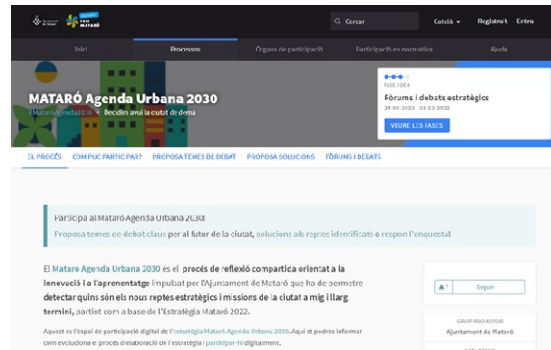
Cercar Català Registra't Entra

Inici Processos Òrgans de participació Participació en normativa Ajuda

MATARÓ Agenda Urbana 2030
#MataróAgenda2030 Decidim avui la ciutat de demà

FASE 3 DE 4
Fòrums i debats estratègics
29-03-2022 - 25-10-2022
VEURE LES FASES

EL PROCÉS COM PUC PARTICIPAR? PROPOSA TEMES DE DEBAT PROPOSA SOLUCIONS FÒRUMS I DEBATS

Participa al Mataró Agenda Urbana 2030!
Proposa temes de debat claus per al futur de la ciutat, solucions als reptes identificats o respon l'enquesta!

El Mataró Agenda Urbana 2030 és el procés de reflexió compartida orientat a la innovació i l'aprenentatge impulsat per l'Ajuntament de Mataró que ha de permetre detectar quins són els nous reptes estratègics i missions de la ciutat a mig i llarg termini, partint com a base de l'Estratègia Mataró 2022.

Aquest és l'espai de participació digital de l'estratègia Mataró Agenda Urbana 2030. Aquí et podrem informar com evoluciona el procés d'elaboració de l'estratègia i participar-hi digitalment.

Seguir

GRUP PROMOTOR
Ajuntament de Mataró